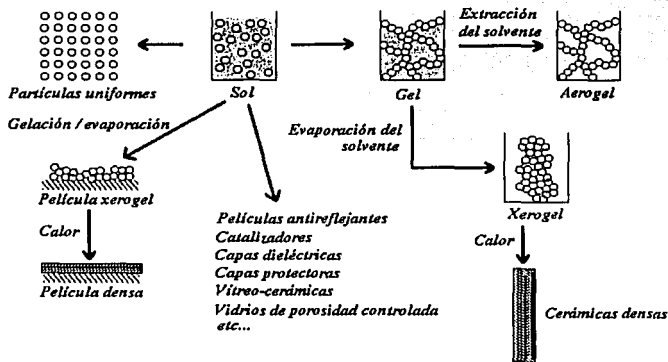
Partículas uniformes

Sol

Gel

Extracción del solvente

Aerogel

Gelación / evaporación

Evaporación del solvente

Película xerogel

Calor

Película densa

Películas antireflejantes
Catalizadores
Capas dieléctricas
Capas protectoras
Vítreo-cerámicas
Vidrios de porosidad controlada
etc...

Xerogel

Calor

Cerámicas densas